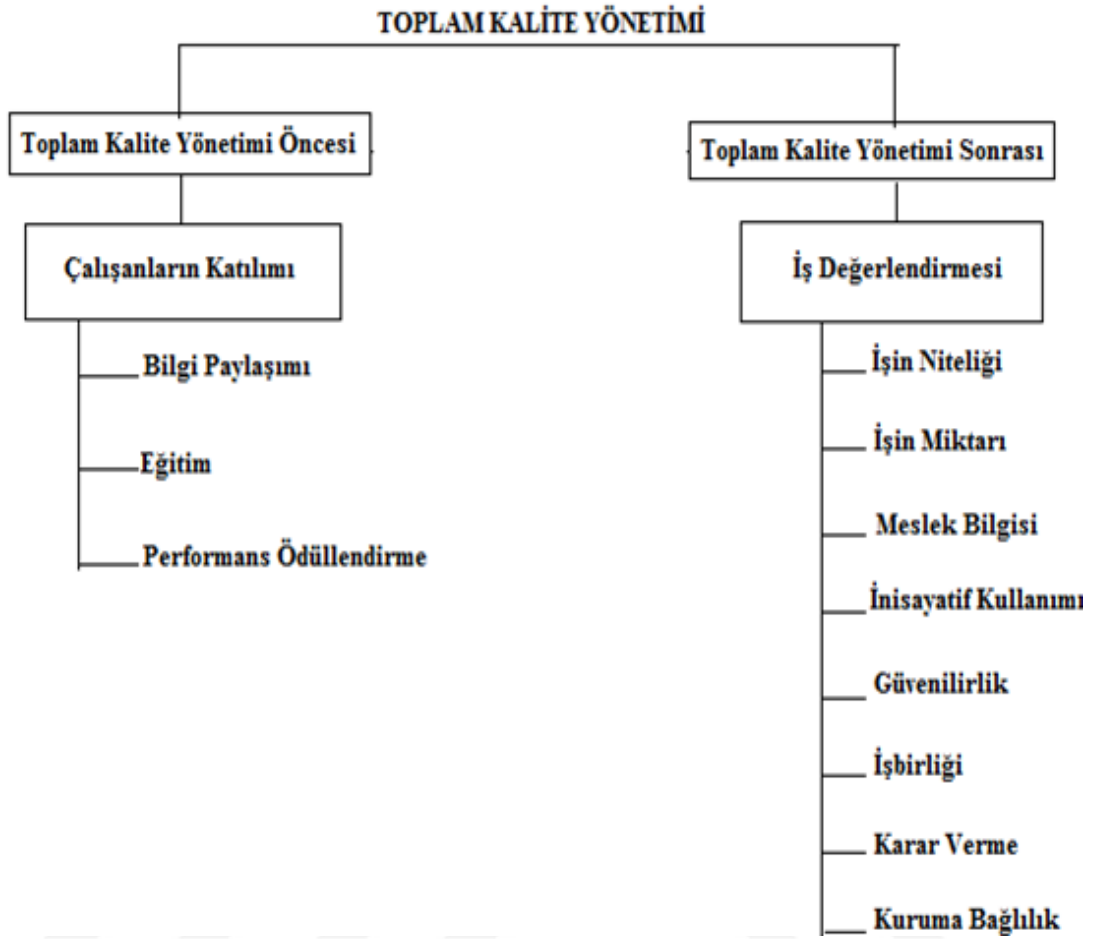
TOPLAM KALİTE YÖNETİMİ

Toplam Kalite Yönetimi Öncesi

Çalışanların Katılımı

Bilgi Paylaşımı

Eğitim

Performans Ödüllendirme

Toplam Kalite Yönetimi Sonrası

İş Değerlendirmesi

İşin Niteliği

İşin Miktarı

Meslek Bilgisi

İnisayatif Kullanımı

Güvenilirlik

İşbirliği

Karar Verme

Kuruma Bağlılık